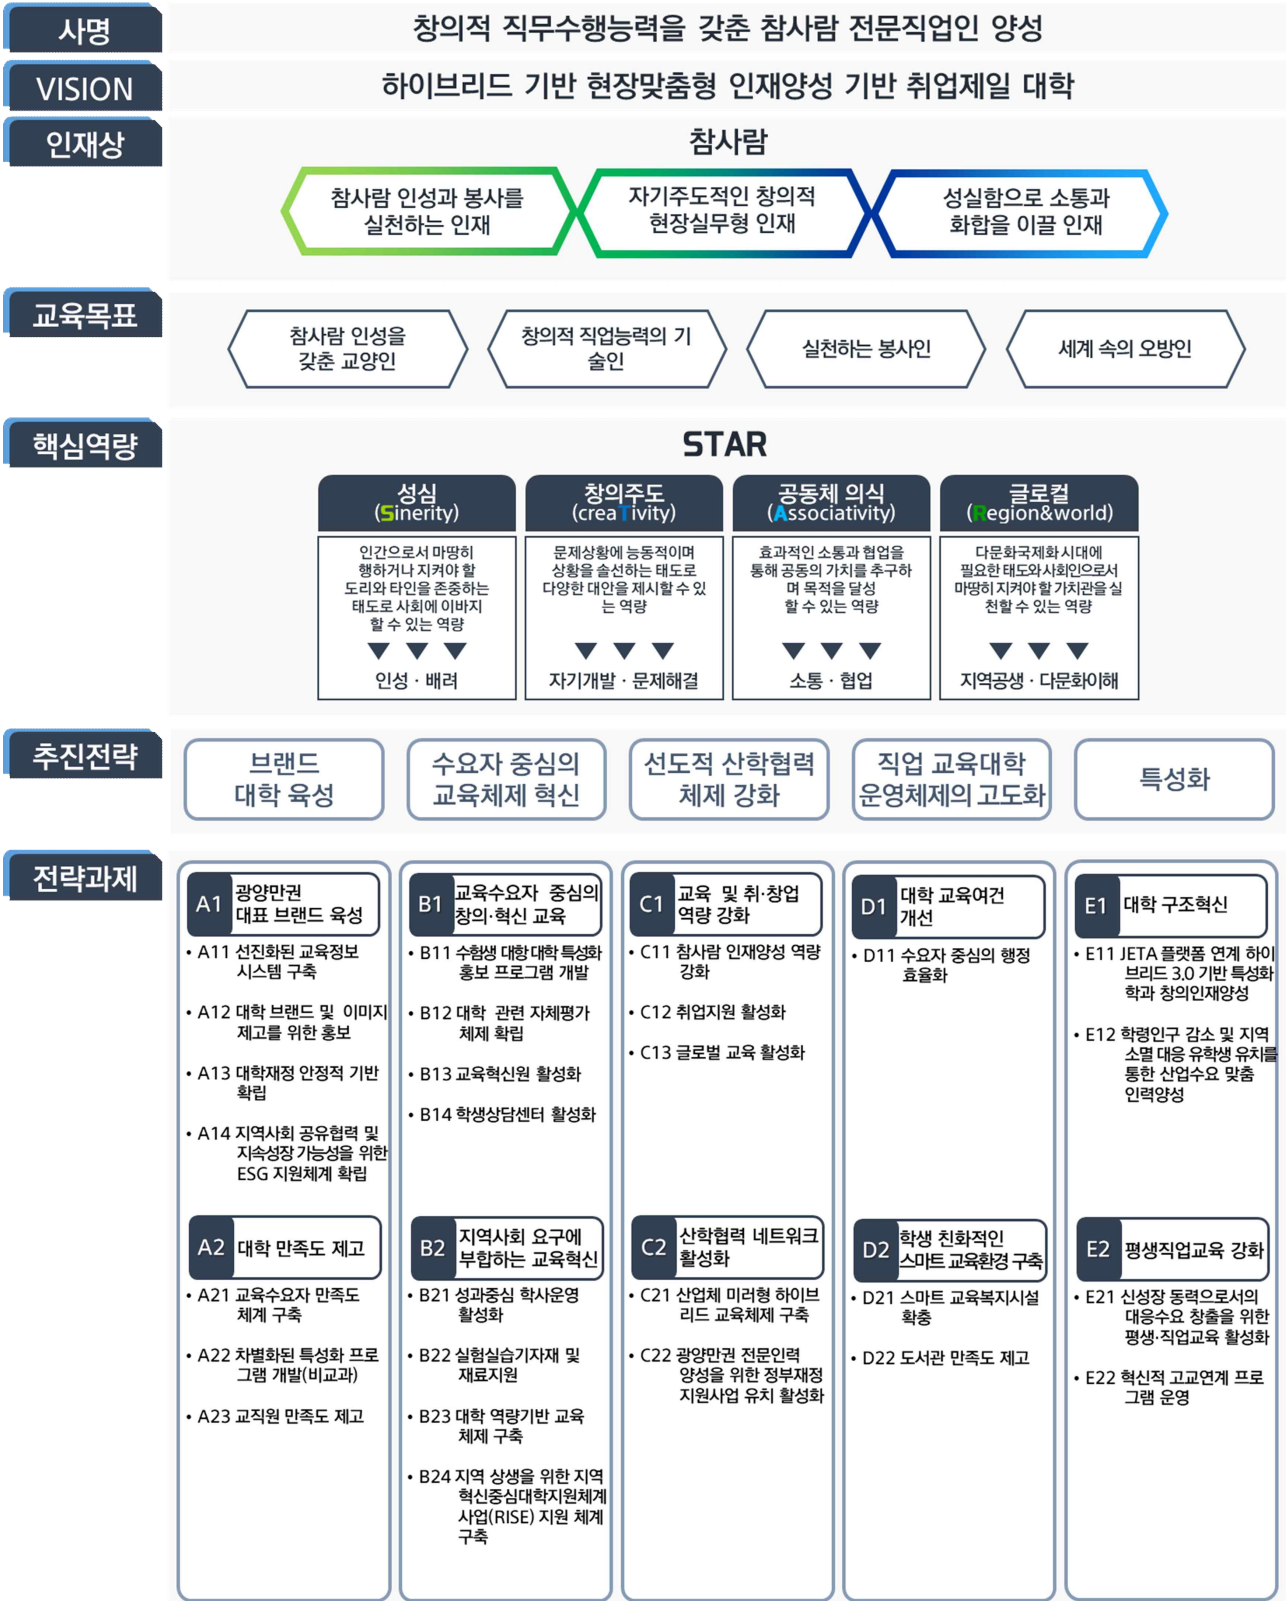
사명
창의적 직무수행능력을 갖춘 참사람 전문직업인 양성

VISION
하이브리드 기반 현장맞춤형 인재양성 기반 취업제일 대학

인재상
참사람

참사람 인성과 봉사를 실천하는 인재
자기주도적인 창의적 현장실무형 인재
성실함으로 소통과 화합을 이끌 인재

교육목표
참사람 인성을 갖춘 교양인
창의적 직업능력의 기술인
실천하는 봉사인
세계 속의 오방인

핵심역량
STAR

| 성심 (Sinerity) | 창의주도 (creaTivity) | 공동체 의식 (Associativity) | 글로컬 (Region&world) |
|---|---|---|---|
| 인간으로서 마땅히 행하거나 지켜야 할 도리와 타인을 존중하는 태도로 사회에 이바지 할 수 있는 역량 | 문제상황에 능동적이며 상황을 솔선하는 태도로 다양한 대안을 제시할 수 있는 역량 | 효과적인 소통과 협업을 통해 공동의 가치를 추구하며 목적을 달성 할 수 있는 역량 | 다문화국제화시대에 필요한 태도와 사회인으로서 마땅히 지켜야 할 가치관을 실천할 수 있는 역량 |
| 인성 · 배려 | 자기개발 · 문제해결 | 소통 · 협업 | 지역공생 · 다문화이해 |

추진전략
브랜드 대학 육성
수요자 중심의 교육체제 혁신
선도적 산학협력 체제 강화
직업 교육대학 운영체제의 고도화
특성화

전략과제

A1 광양만권 대표 브랜드 육성
• A11 선진화된 교육정보 시스템 구축
• A12 대학 브랜드 및 이미지 제고를 위한 홍보
• A13 대학재정 안정적 기반 확립
• A14 지역사회 공유협력 및 지속성장 가능성을 위한 ESG 지원체계 확립

A2 대학 만족도 제고
• A21 교육수요자 만족도 체계 구축
• A22 차별화된 특성화 프로그램 개발(비교과)
• A23 교직원 만족도 제고

B1 교육수요자 중심의 창의·혁신 교육
• B11 수험생 대항대학 특성화 홍보 프로그램 개발
• B12 대학 관련 자체평가 체제 확립
• B13 교육혁신원 활성화
• B14 학생상담센터 활성화

B2 지역사회 요구에 부합하는 교육혁신
• B21 성과중심 학사운영 활성화
• B22 실험실습기자재 및 재료지원
• B23 대학 역량기반 교육 체제 구축
• B24 지역 상생을 위한 지역혁신중심대학지원체계 사업(RISE) 지원 체계 구축

C1 교육 및 취·창업 역량 강화
• C11 참사람 인재양성 역량 강화
• C12 취업지원 활성화
• C13 글로벌 교육 활성화

C2 산학협력 네트워크 활성화
• C21 산업체 미러형 하이브리드 교육체제 구축
• C22 광양만권 전문인력 양성을 위한 정부재정 지원사업 유치 활성화

D1 대학 교육여건 개선
• D11 수요자 중심의 행정 효율화

D2 학생 친화적인 스마트 교육환경 구축
• D21 스마트 교육복지시설 확충
• D22 도서관 만족도 제고

E1 대학 구조혁신
• E11 JETA 플랫폼 연계 하이브리드 3.0 기반 특성화 학과 창의인재양성
• E12 학령인구 감소 및 지역 소멸 대응 유학생 유치를 통한 산업수요 맞춤 인력양성

E2 평생직업교육 강화
• E21 신성장 동력으로서의 대응수요 창출을 위한 평생·직업교육 활성화
• E22 혁신적 고교연계 프로그램 운영